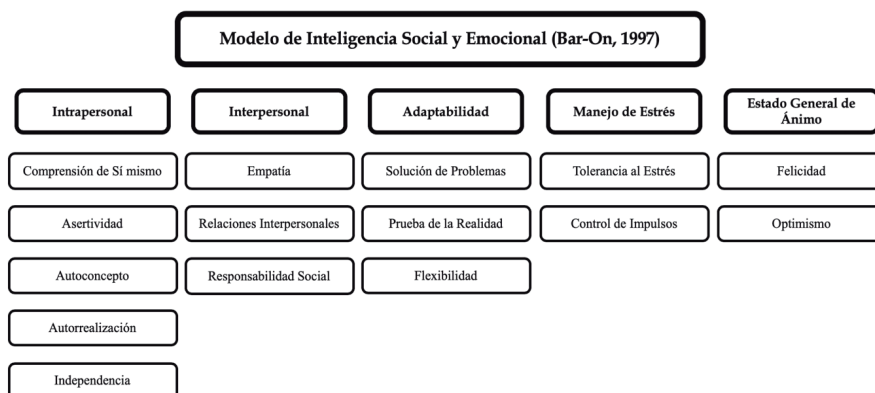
Modelo de Inteligencia Social y Emocional (Bar-On, 1997)

Intrapersonal

Comprensión de Sí mismo

Asertividad

Autoconcepto

Autorrealización

Independencia

Interpersonal

Empatía

Relaciones Interpersonales

Responsabilidad Social

Adaptabilidad

Solución de Problemas

Prueba de la Realidad

Flexibilidad

Manejo de Estrés

Tolerancia al Estrés

Control de Impulsos

Estado General de Ánimo

Felicidad

Optimismo